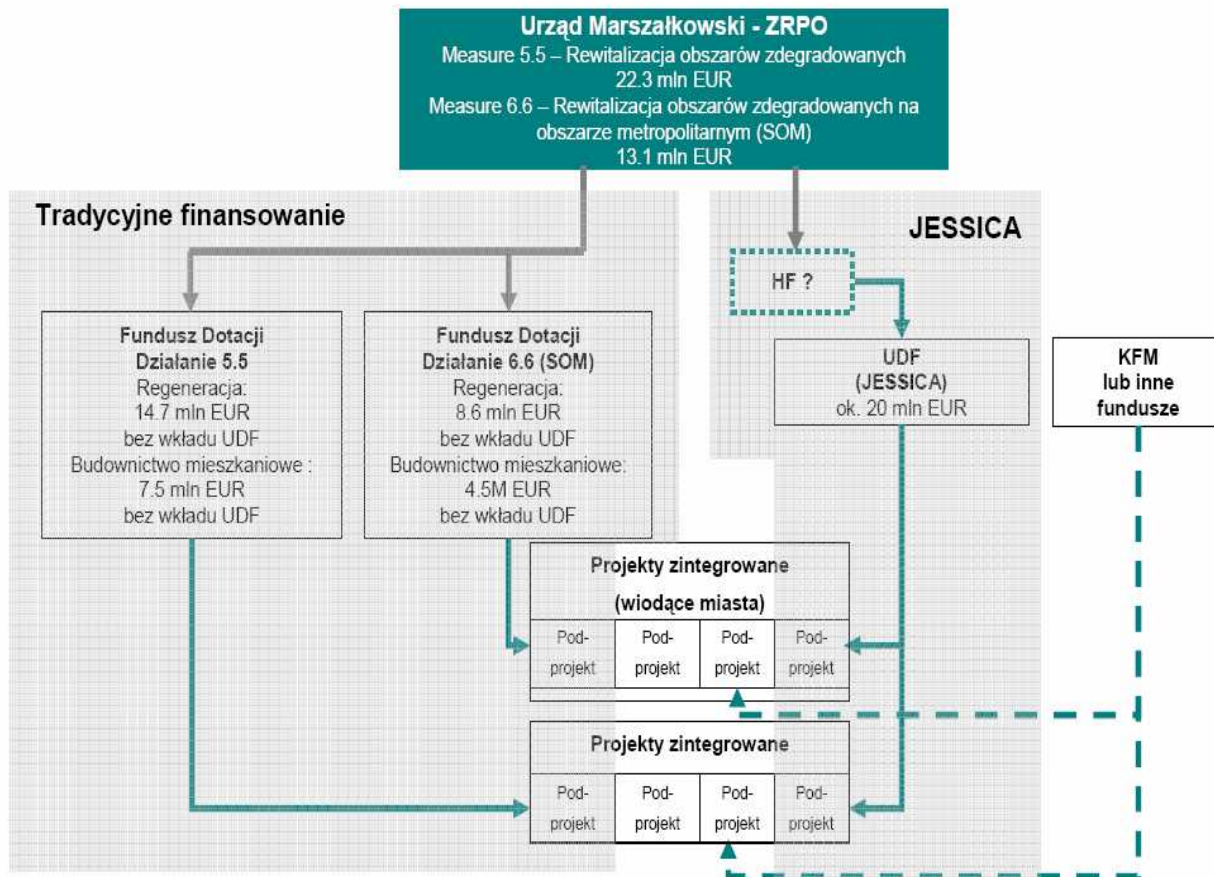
Urząd Marszałkowski - ZRPO
Measure 5.5 – Rewitalizacja obszarów zdegradowanych
22.3 mln EUR
Measure 6.6 – Rewitalizacja obszarów zdegradowanych na obszarze metropolitarnym (SOM)
13.1 mln EUR

Tradycyjne finansowanie

JESSICA

HF ?

Fundusz Dotacji
Działanie 5.5
Regeneracja:
14.7 mln EUR
bez wkładu UDF
Budownictwo mieszkaniowe :
7.5 mln EUR
bez wkładu UDF

Fundusz Dotacji
Działanie 6.6 (SOM)
Regeneracja:
8.6 mln EUR
bez wkładu UDF
Budownictwo mieszkaniowe:
4.5M EUR
bez wkładu UDF

UDF
(JESSICA)
ok. 20 mln EUR

KFM
lub inne
fundusze

Projekty zintegrowane
(wiodące miasta)

| Pod-projekt | Pod-projekt | Pod-projekt | Pod-projekt |
|---|---|---|---|

Projekty zintegrowane

| Pod-projekt | Pod-projekt | Pod-projekt | Pod-projekt |
|---|---|---|---|